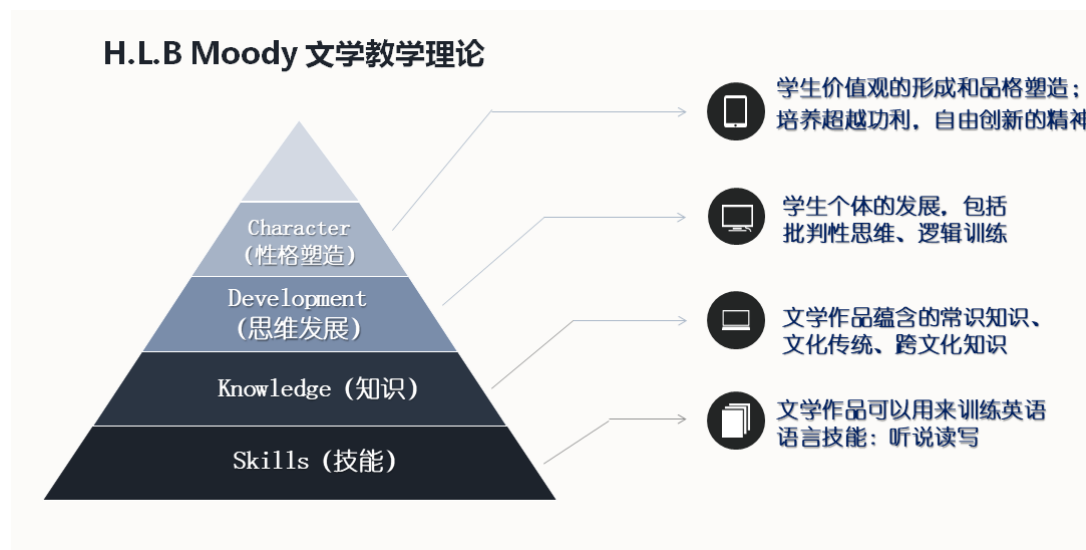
H.L.B Moody 文学教学理论

Character
（性格塑造）

Development
（思维发展）

Knowledge（知识）

Skills（技能）

学生价值观的形成和品格塑造；
培养超越功利，自由创新的精神

学生个体的发展，包括
批判性思维、逻辑训练

文学作品蕴含的常识知识、
文化传统、跨文化知识

文学作品可以用来训练英语
语言技能：听说读写